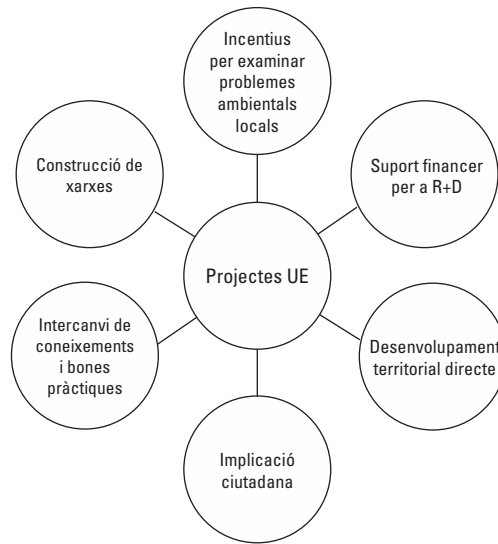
Incentius per examinar problemes ambientals locals

Construcció de xarxes

Suport financer per a R+D

Projectes UE

Intercanvi de coneixements i bones pràctiques

Desenvolupament territorial directe

Implicació ciutadana